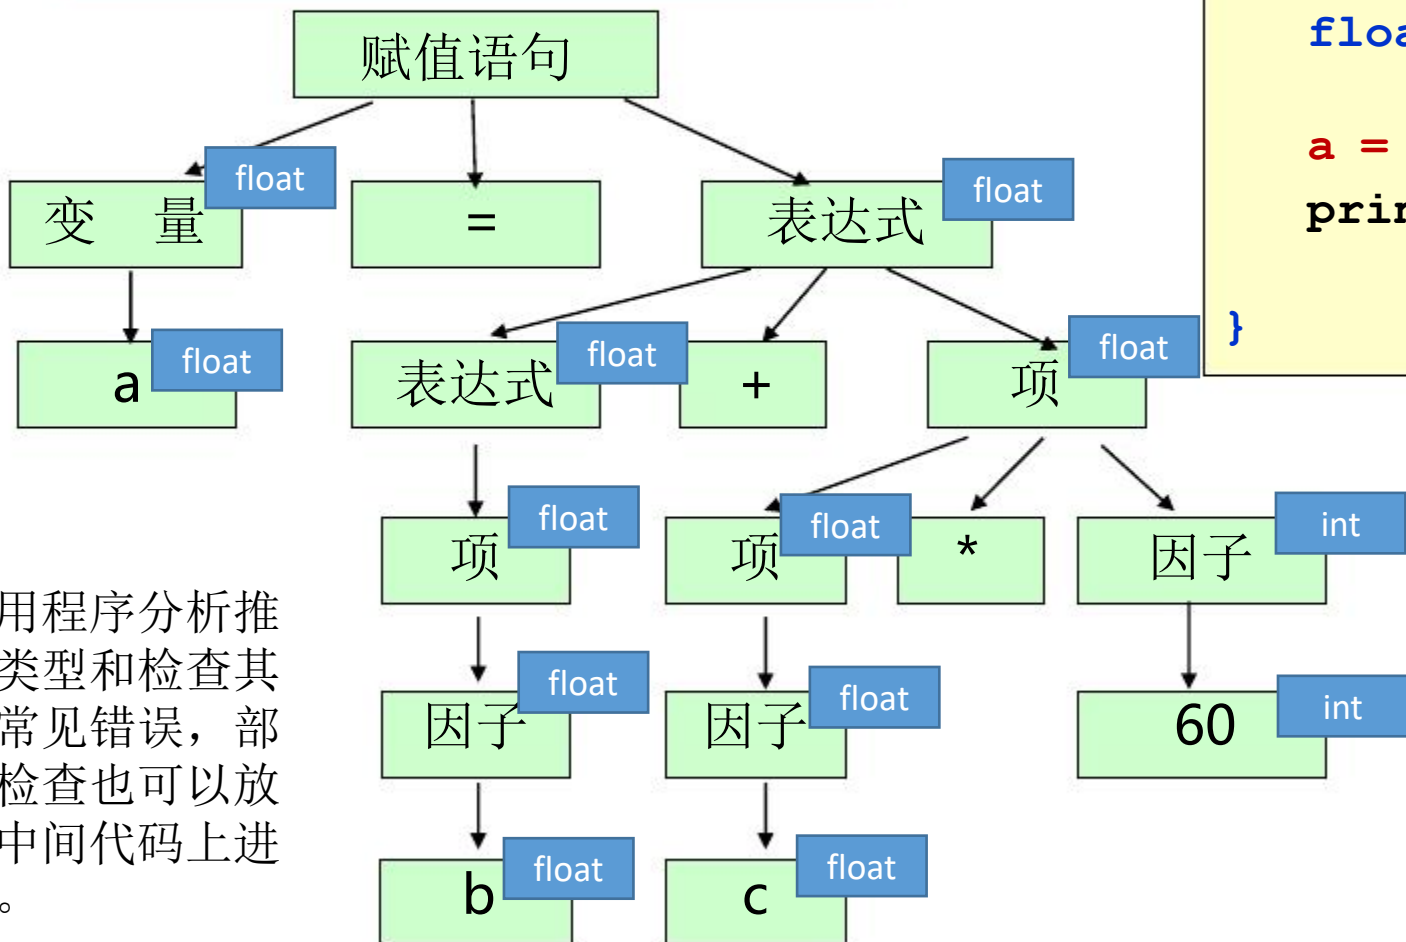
赋值语句

变 量 float

=

表达式 float

a float

表达式 float

+

项 float

项 float

项 float

*

因子 int

因子 float

因子 float

60 int

b float

c float

floa

a =

prir

}

用程序分析推类型和检查其常见错误，部检查也可以放中间代码上进。